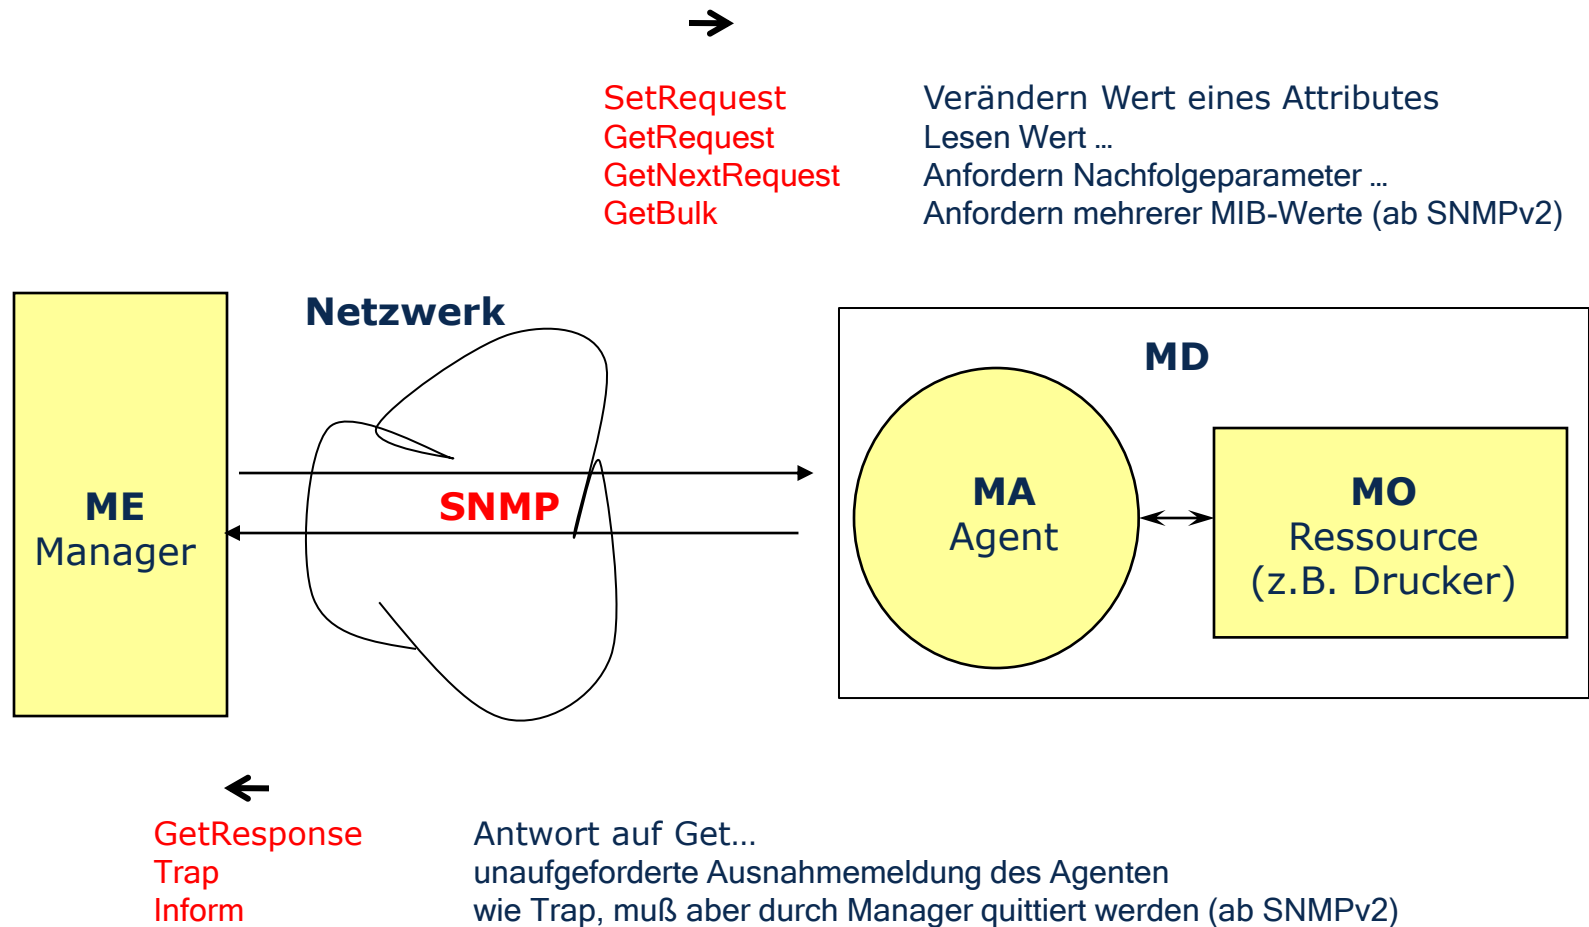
$\rightarrow$

| | |
|---|---|
| SetRequest | Verändern Wert eines Attributes |
| GetRequest | Lesen Wert ... |
| GetNextRequest | Anfordern Nachfolgeparameter ... |
| GetBulk | Anfordern mehrerer MIB-Werte (ab SNMPv2) |

Netzwerk

ME
Manager

SNMP

MD

MA
Agent

MO
Ressource
(z.B. Drucker)

$\leftarrow$

| | |
|---|---|
| GetResponse | Antwort auf Get... |
| Trap | unaufgeforderte Ausnahmemeldung des Agenten |
| Inform | wie Trap, muß aber durch Manager quittiert werden (ab SNMPv2) |